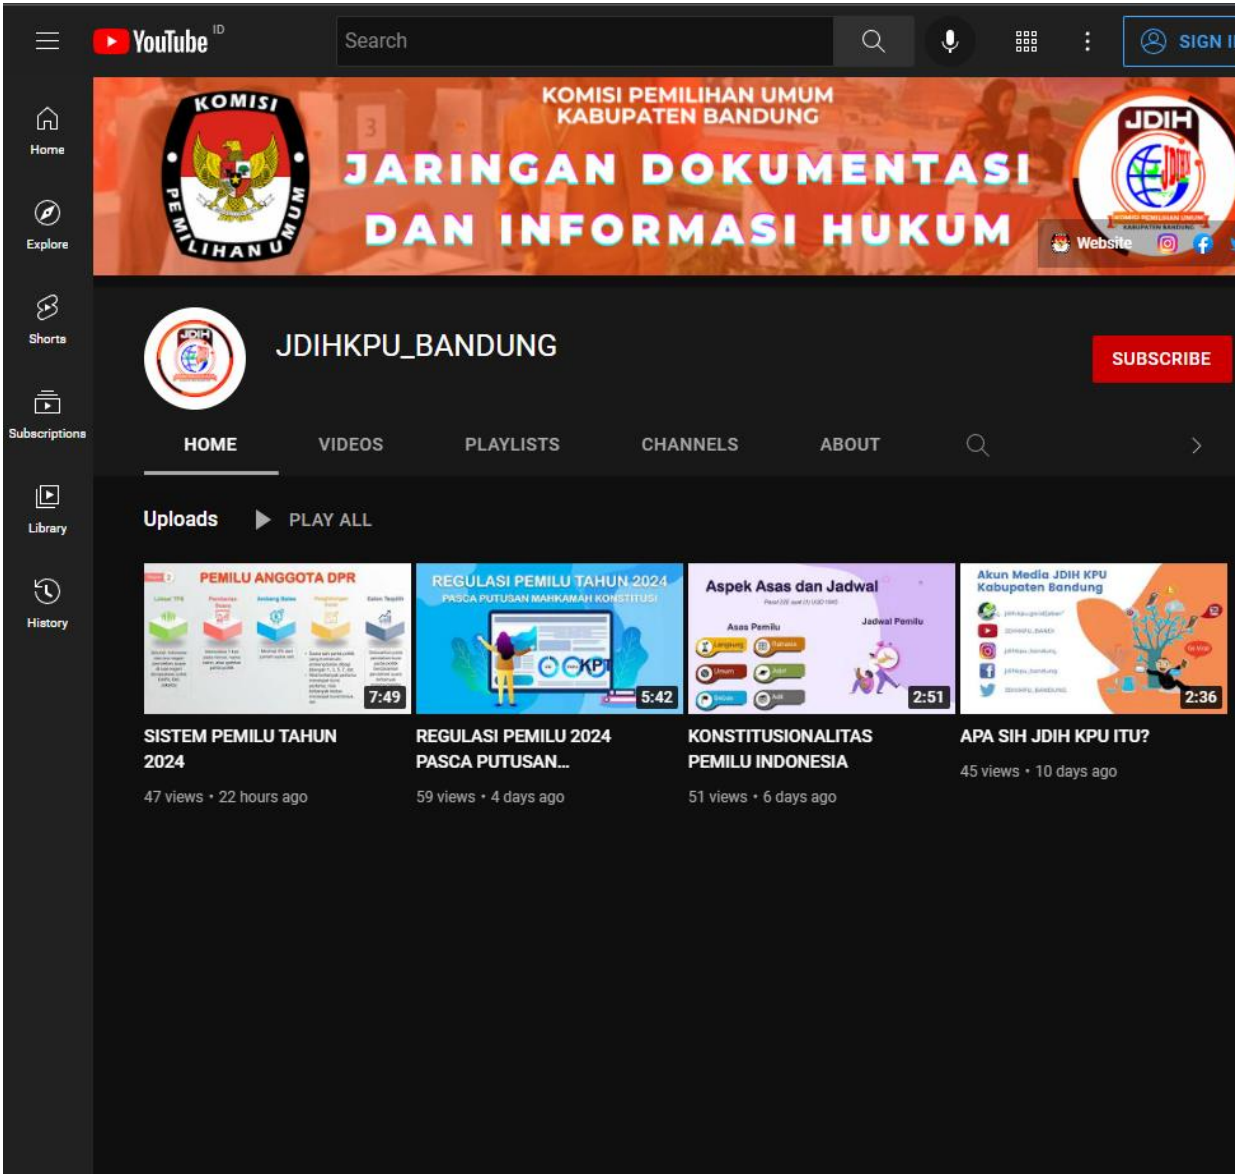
YouTube ID

Search

SIGN I

Home

Explore

Shorts

Subscriptions

Library

History

KOMISI PEMILIHAN UMUM

KOMISI PEMILIHAN UMUM KABUPATEN BANDUNG

JARINGAN DOKUMENTASI DAN INFORMASI HUKUM

JDIH

Website

JDIHKPU_BANDUNG

SUBSCRIBE

HOME

VIDEOS

PLAYLISTS

CHANNELS

ABOUT

Uploads

PLAY ALL

PEMILU ANGGOTA DPR

7:49

SISTEM PEMILU TAHUN 2024

47 views • 22 hours ago

REGULASI PEMILU TAHUN 2024

PASCA PUTUSAN MAHKAMAH KONSTITUSI

5:42

REGULASI PEMILU 2024 PASCA PUTUSAN...

59 views • 4 days ago

Aspek Asas dan Jadwal

Asas Pemilu

Jadwal Pemilu

2:51

KONSTITUSIONALITAS PEMILU INDONESIA

51 views • 6 days ago

Akun Media JDIH KPU Kabupaten Bandung

2:36

APA SIH JDIH KPU ITU?

45 views • 10 days ago